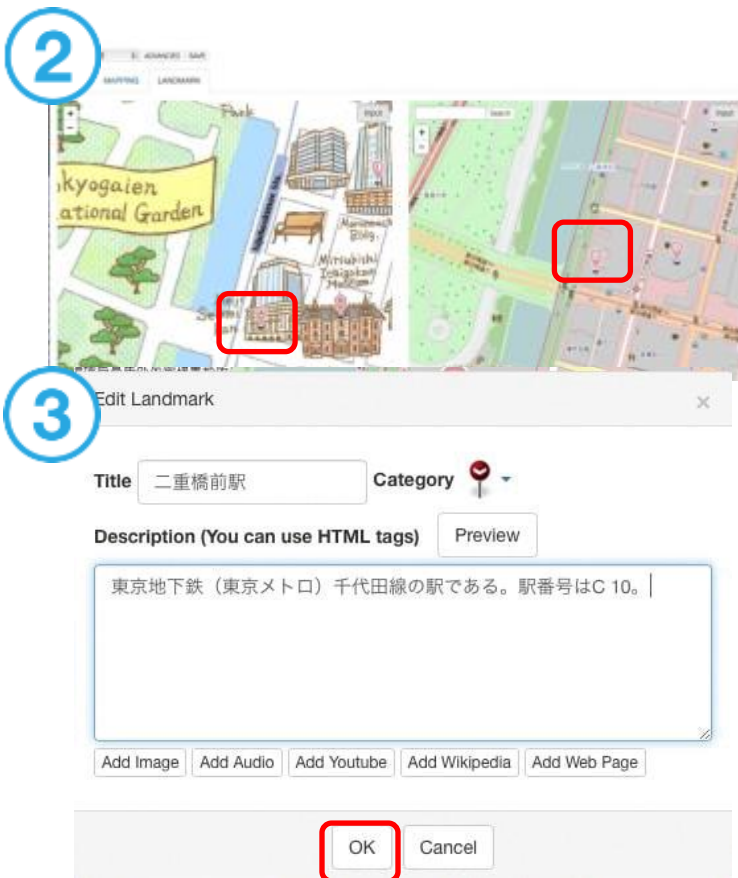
2

ADVANCED SAVE

MAPPING LANDMARK

Park

kyogaien
ational Garden

Marunouchi Bldg.

Mitsubishi Ichigokan Museum

Input

Search

3

Edit Landmark

×

Title 二重橋前駅

Category

Description (You can use HTML tags)

Preview

東京地下鉄（東京メトロ）千代田線の駅である。駅番号はC 10。

Add Image

Add Audio

Add Youtube

Add Wikipedia

Add Web Page

OK

Cancel